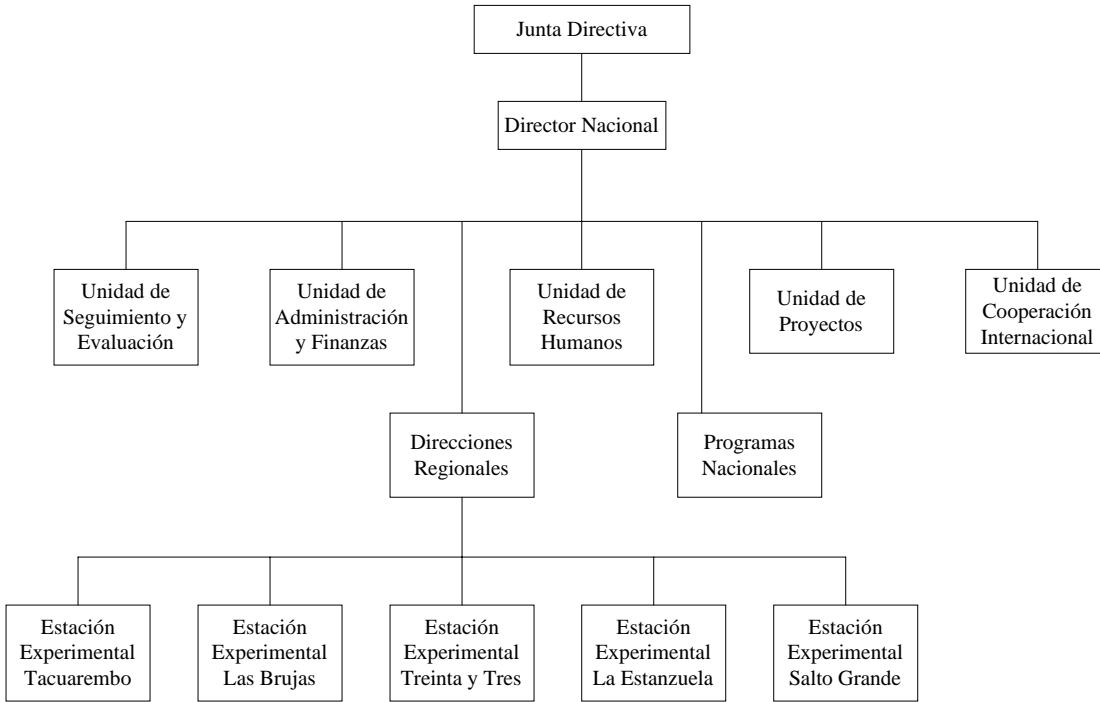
Junta Directiva

Director Nacional

Unidad de Seguimiento y Evaluación

Unidad de Administración y Finanzas

Unidad de Recursos Humanos

Unidad de Proyectos

Unidad de Cooperación Internacional

Direcciones Regionales

Programas Nacionales

Estación Experimental Tacuarembo

Estación Experimental Las Brujas

Estación Experimental Treinta y Tres

Estación Experimental La Estanzuela

Estación Experimental Salto Grande